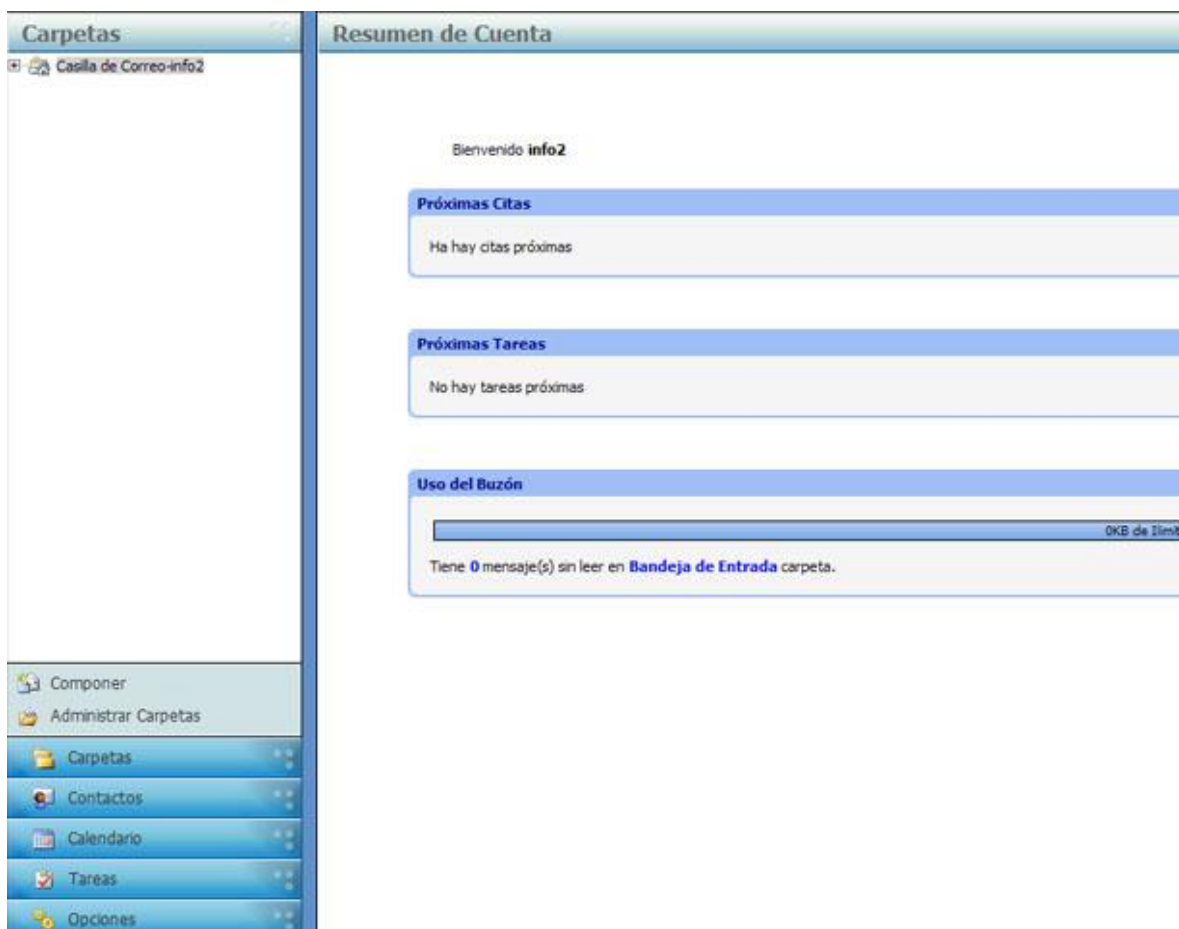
Carpetas

Casilla de Correo-info2

Componer
Administrar Carpetas
Carpetas
Contactos
Calendario
Tareas
Opciones

Resumen de Cuenta

Bienvenido **info2**

**Próximas Citas**

Ha hay citas próximas

**Próximas Tareas**

No hay tareas próximas

**Uso del Buzón**

0KB de ilimi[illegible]

Tiene **0** mensaje(s) sin leer en **Bandeja de Entrada** carpeta.